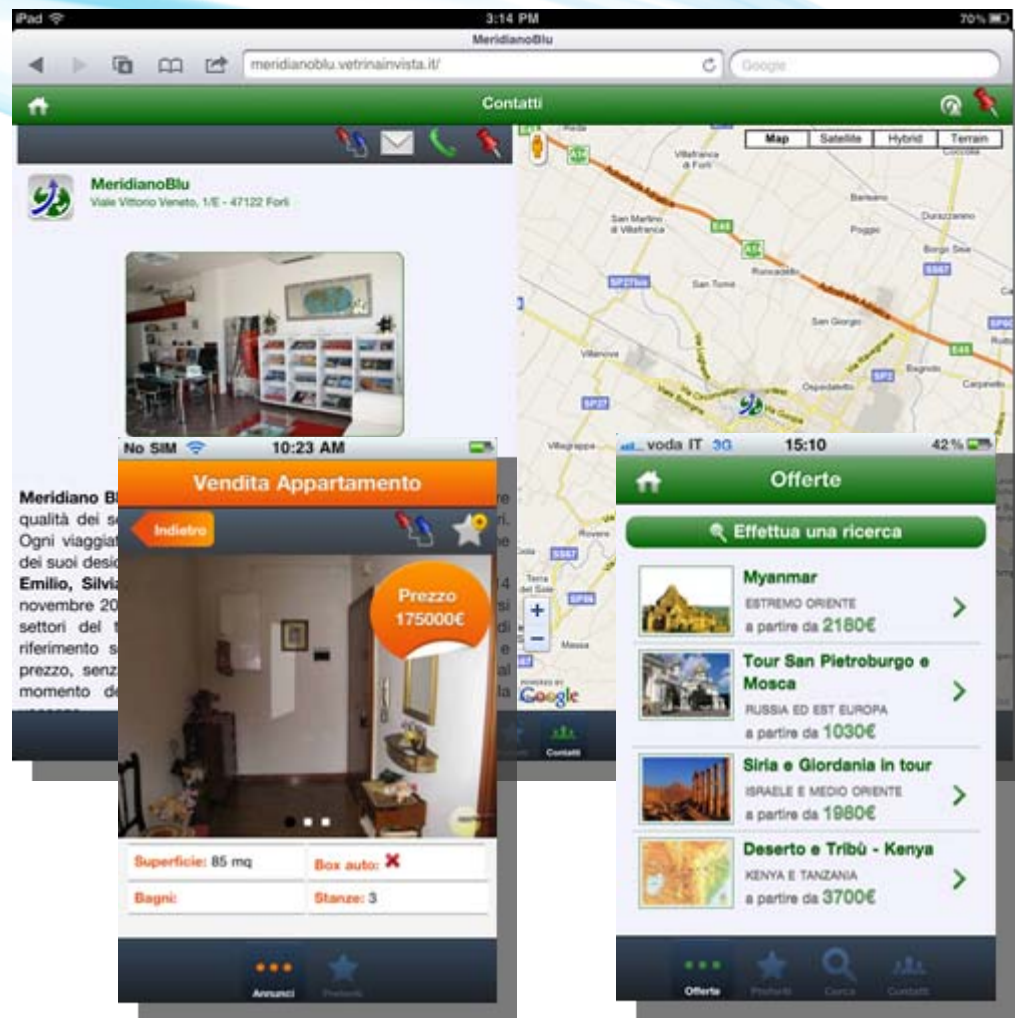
iPad
3:14 PM
70%
MeridianoBlu
meridianoblu.vetrinainvista.it/
Google
Contatti

MeridianoBlu
Viale Vittorio Veneto, 1/E - 47122 Forlì

Map | Satellite | Hybrid | Terrain

Villafranca di Forlì
Barisano
Durazzanino
San Martino di Villafranca
Poggio
Borgo Sisa
Ronvadello
San Tomè
San Giorgio
Villanova
Ospedaletto
Bagnolo
Carpinello
Villagrappa
Rovere
Terra del Sole
Massa

Meridiano Bl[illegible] qualità dei se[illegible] Ogni viaggiat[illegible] dei suoi desid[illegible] Emilio, Silvia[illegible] novembre 20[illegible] settori del t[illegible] riferimento s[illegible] prezzo, senz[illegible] momento de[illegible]

No SIM
10:23 AM
Vendita Appartamento
Indietro
Prezzo 175000€
Superficie: 85 mq
Box auto: ✖
Bagni:
Stanze: 3
Annunci
Preferiti

voda IT 3G
15:10
42%
Offerte
Effettua una ricerca
Myanmar
ESTREMO ORIENTE
a partire da 2180€
Tour San Pietroburgo e Mosca
RUSSIA ED EST EUROPA
a partire da 1030€
Siria e Giordania in tour
ISRAELE E MEDIO ORIENTE
a partire da 1980€
Deserto e Tribù - Kenya
KENYA E TANZANIA
a partire da 3700€
Offerte
Preferiti
Cerca
Contatti